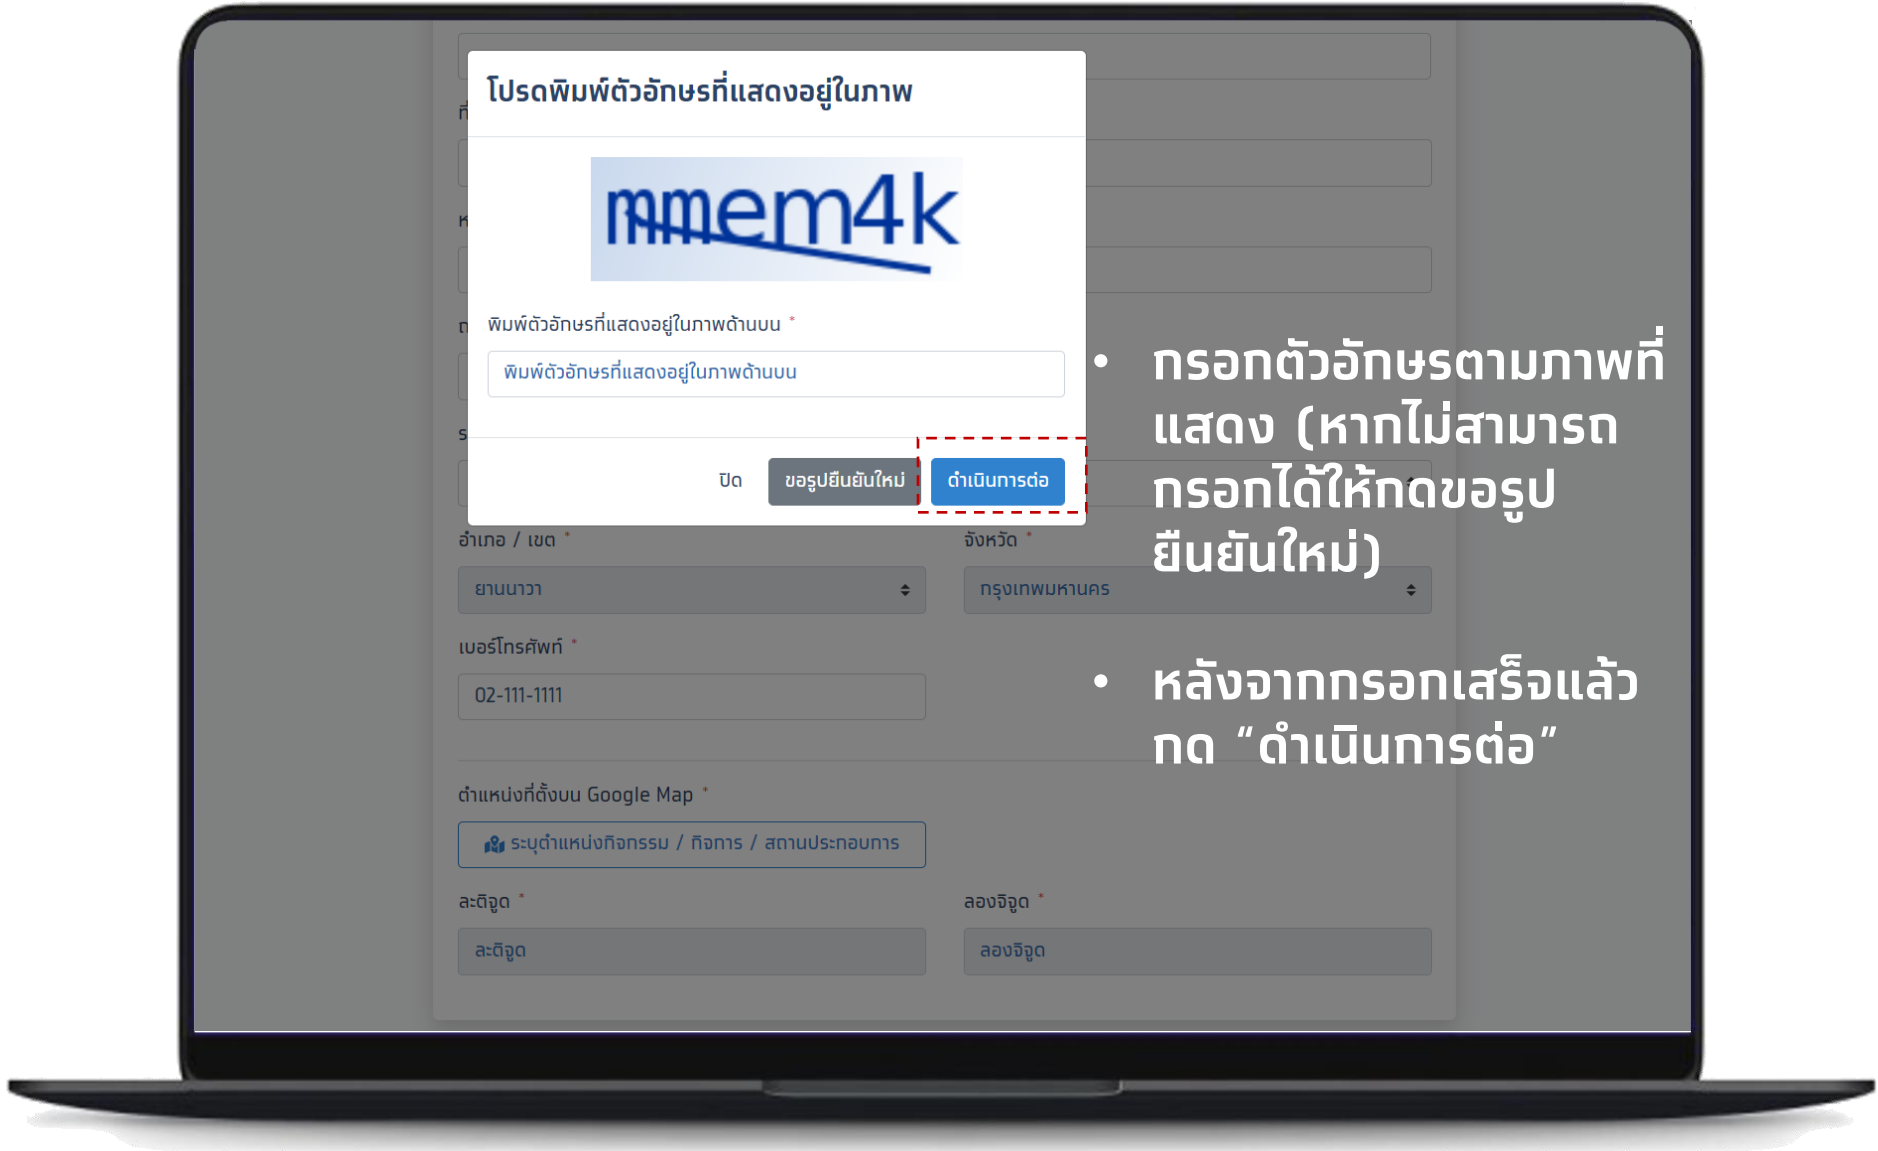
โปรดพิมพ์ตัวอักษรที่แสดงอยู่ในภาพ

mmem4k

พิมพ์ตัวอักษรที่แสดงอยู่ในภาพด้านบน *

พิมพ์ตัวอักษรที่แสดงอยู่ในภาพด้านบน

ปิด ขอรูปยืนยันใหม่ ดำเนินการต่อ

อำเภอ / เขต *

ยานนาวา

จังหวัด *

กรุงเทพมหานคร

เบอร์โทรศัพท์ *

02-111-1111

ตำแหน่งที่ตั้งบน Google Map *

ระบุตำแหน่งกิจกรรม / กิจการ / สถานประกอบการ

ละติจูด *

ละติจูด

ลองจิจูด *

ลองจิจูด

• กรอกตัวอักษรตามภาพที่แสดง (หากไม่สามารถกรอกได้ให้กดขอรูปยืนยันใหม่)

• หลังจากกรอกเสร็จแล้ว กด “ดำเนินการต่อ”